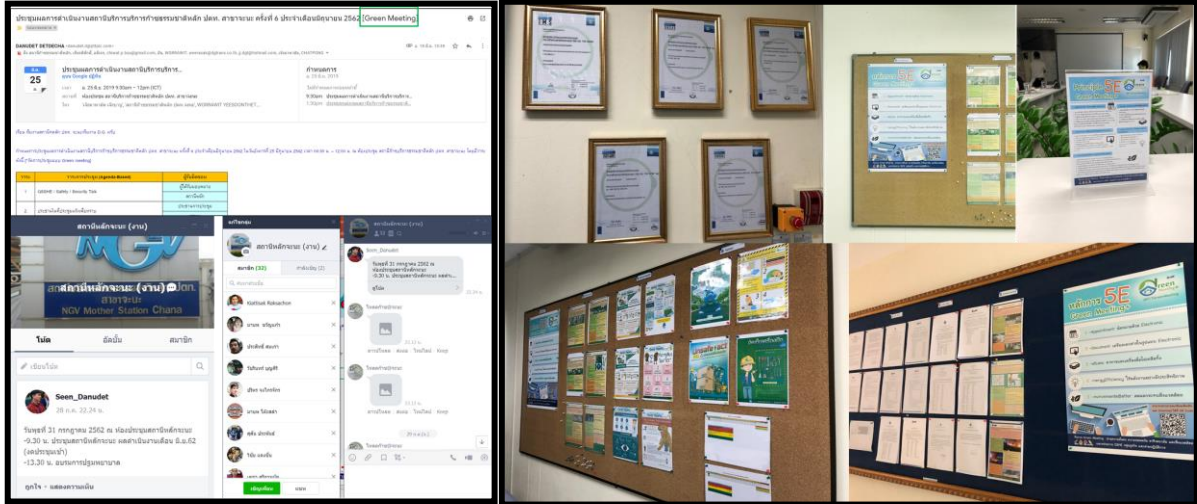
ประชุมผลการดำเนินงานสถานีบริการก๊าซธรรมชาติหลัก ปตท. สาขาจะนะ ครั้งที่ 6 ประจำเดือนมิถุนายน 2562 (Green Meeting)

DANUDET DETBEDHA

25

ประชุมผลการดำเนินงานสถานีบริการก๊าซ...

กำหนดการ

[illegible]

สถานีหลักจะนะ (งาน)

สถานีหลักจะนะ (งาน)

NGV Mother Station Chana

โพสต์

อัลบั้ม

สมาชิก

เขียนโพสต์

Seen_Danudet

28 ก.ค. 22.24 น.

วันพุธที่ 31 กรกฎาคม 2562 ณ ห้องประชุมสถานีหลักจะนะ -9.30 น. ประชุมสถานีหลักจะนะ ผลดำเนินงานเดือน มิ.ย.62 (งดประชุมเช้า) -13.30 น. อบรมการปฐมพยาบาล

ถูกใจ

แสดงความเห็น

สถานีหลักจะนะ (งาน)

สมาชิก (32)

Kiattisak Roksachon

Seen_Danudet

หลักการ 5E Green Meetings

Green

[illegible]